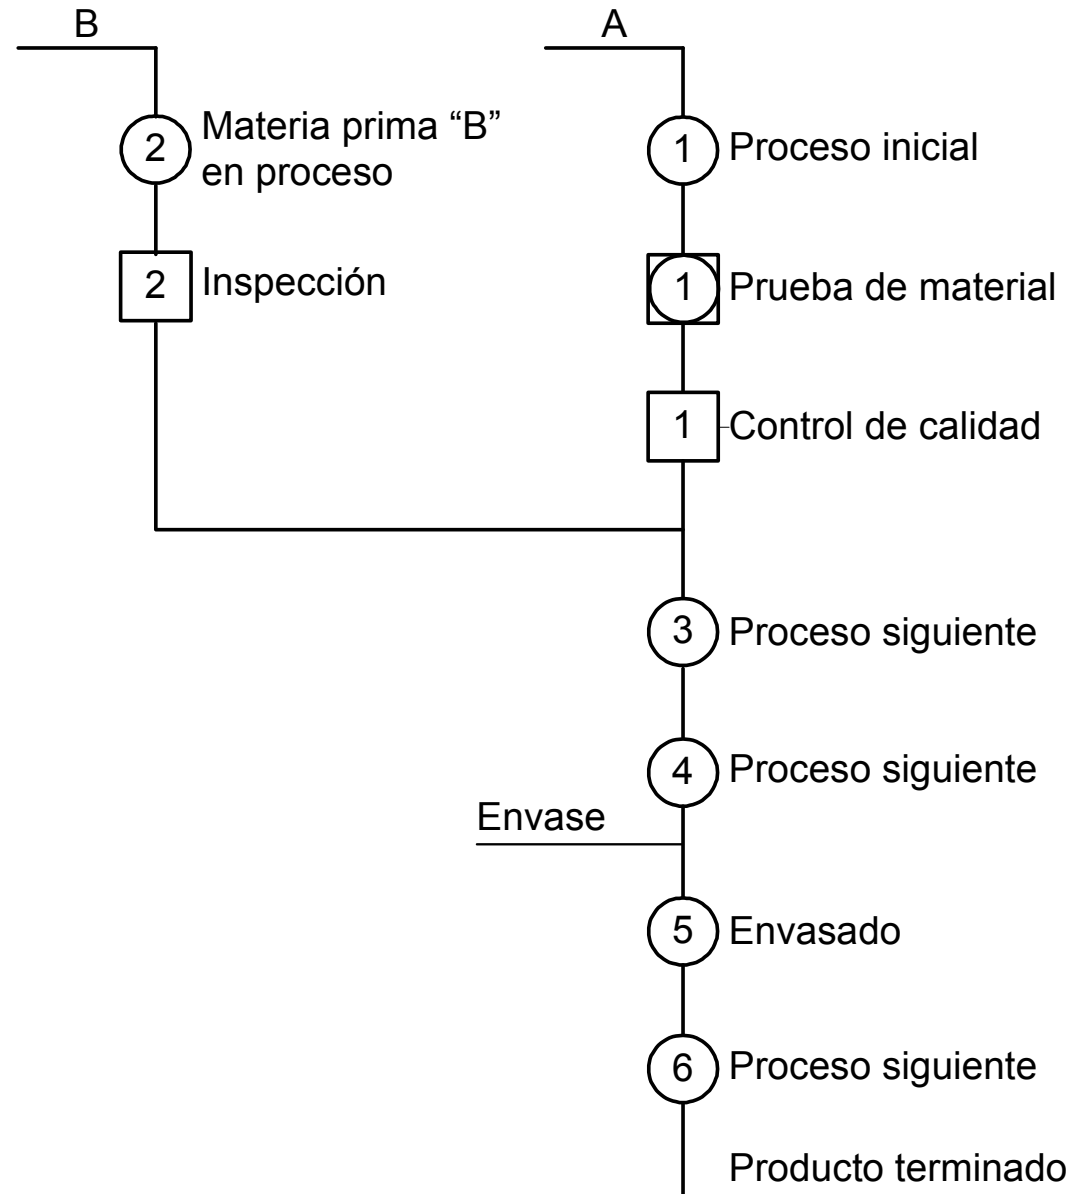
B

A

2 Materia prima “B” en proceso

1 Proceso inicial

2 Inspección

1 Prueba de material

1 Control de calidad

3 Proceso siguiente

4 Proceso siguiente

Envase

5 Envasado

6 Proceso siguiente

Producto terminado